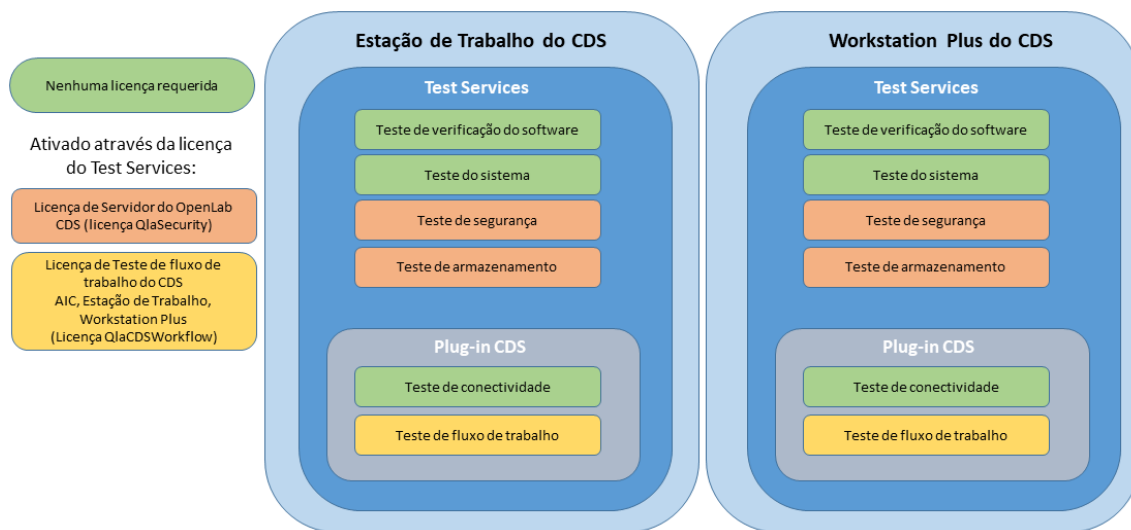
Nenhuma licença requerida

Ativado através da licença do Test Services:

Licença de Servidor do OpenLab CDS (licença QlaSecurity)

Licença de Teste de fluxo de trabalho do CDS AIC, Estação de Trabalho, Workstation Plus (Licença QlaCDSWorkflow)

Estação de Trabalho do CDS

Test Services

Teste de verificação do software

Teste do sistema

Teste de segurança

Teste de armazenamento

Plug-in CDS

Teste de conectividade

Teste de fluxo de trabalho

Workstation Plus do CDS

Test Services

Teste de verificação do software

Teste do sistema

Teste de segurança

Teste de armazenamento

Plug-in CDS

Teste de conectividade

Teste de fluxo de trabalho